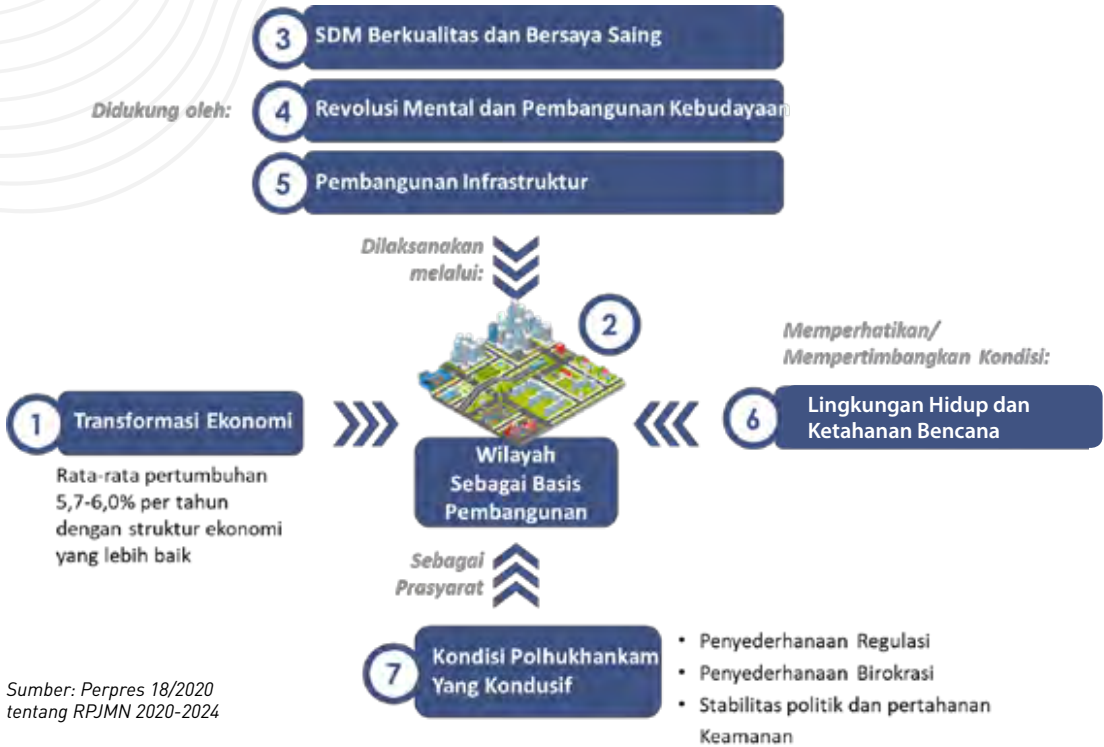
3 SDM Berkualitas dan Bersaya Saing

Didukung oleh:

4 Revolusi Mental dan Pembangunan Kebudayaan

5 Pembangunan Infrastruktur

Dilaksanakan melalui:

2

Memperhatikan/ Mempertimbangkan Kondisi:

1 Transformasi Ekonomi

Rata-rata pertumbuhan 5,7-6,0% per tahun dengan struktur ekonomi yang lebih baik

Wilayah Sebagai Basis Pembangunan

6 Lingkungan Hidup dan Ketahanan Bencana

Sebagai Prasyarat

7 Kondisi Polhukhankam Yang Kondusif

• Penyederhanaan Regulasi
• Penyederhanaan Birokrasi
• Stabilitas politik dan pertahanan Keamanan

Sumber: Perpres 18/2020 tentang RPJMN 2020-2024